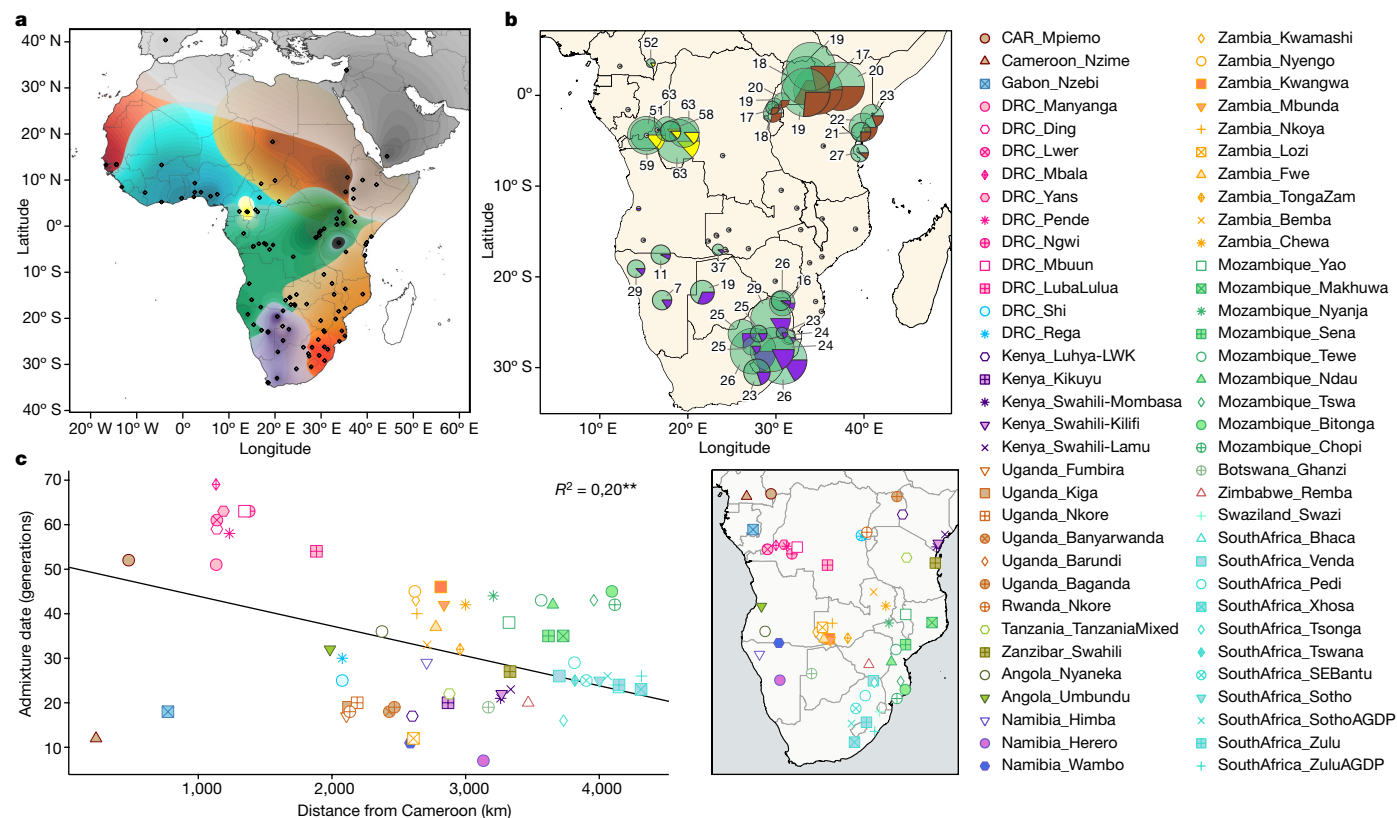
a

40° N
30° N
20° N
10° N
0°
10° S
20° S
30° S
40° S
Latitude
20° W 10° W 0° 10° E 20° E 30° E 40° E 50° E 60° E
Longitude

b

52
19
17
18
20
20
23
19
22
17
19
21
18
27
63
63
51
58
59
63
10° S
Latitude
11
37
26
16
29
19
7
29
25
25
23
24
24
25
30° S
26
23
26
10° E 20° E 30° E 40° E
Longitude

c

70
60
50
40
30
20
10
Admixture date (generations)
$R^2 = 0,20^{**}$
1,000 2,000 3,000 4,000
Distance from Cameroon (km)

CAR_Mpiemo
Cameroon_Nzime
Gabon_Nzebi
DRC_Manyanga
DRC_Ding
DRC_Lwer
DRC_Mbala
DRC_Yans
DRC_Pende
DRC_Ngwi
DRC_Mbuun
DRC_LubaLulua
DRC_Shi
DRC_Rega
Kenya_Luhya-LWK
Kenya_Kikuyu
Kenya_Swahili-Mombasa
Kenya_Swahili-Kilifi
Kenya_Swahili-Lamu
Uganda_Fumbira
Uganda_Kiga
Uganda_Nkore
Uganda_Banyarwanda
Uganda_Barundi
Uganda_Baganda
Rwanda_Nkore
Tanzania_TanzaniaMixed
Zanzibar_Swahili
Angola_Nyaneka
Angola_Umbundu
Namibia_Himba
Namibia_Herero
Namibia_Wambo
Zambia_Kwamashi
Zambia_Nyengo
Zambia_Kwangwa
Zambia_Mbunda
Zambia_Nkoya
Zambia_Lozi
Zambia_Fwe
Zambia_TongaZam
Zambia_Bemba
Zambia_Chewa
Mozambique_Yao
Mozambique_Makhuwa
Mozambique_Nyanja
Mozambique_Sena
Mozambique_Tewe
Mozambique_Ndau
Mozambique_Tswa
Mozambique_Bitonga
Mozambique_Chopi
Botswana_Ghanzi
Zimbabwe_Remba
Swaziland_Swazi
SouthAfrica_Bhaca
SouthAfrica_Venda
SouthAfrica_Pedi
SouthAfrica_Xhosa
SouthAfrica_Tsonga
SouthAfrica_Tswana
SouthAfrica_SEBantu
SouthAfrica_Sotho
SouthAfrica_SothoAGDP
SouthAfrica_Zulu
SouthAfrica_ZuluAGDP